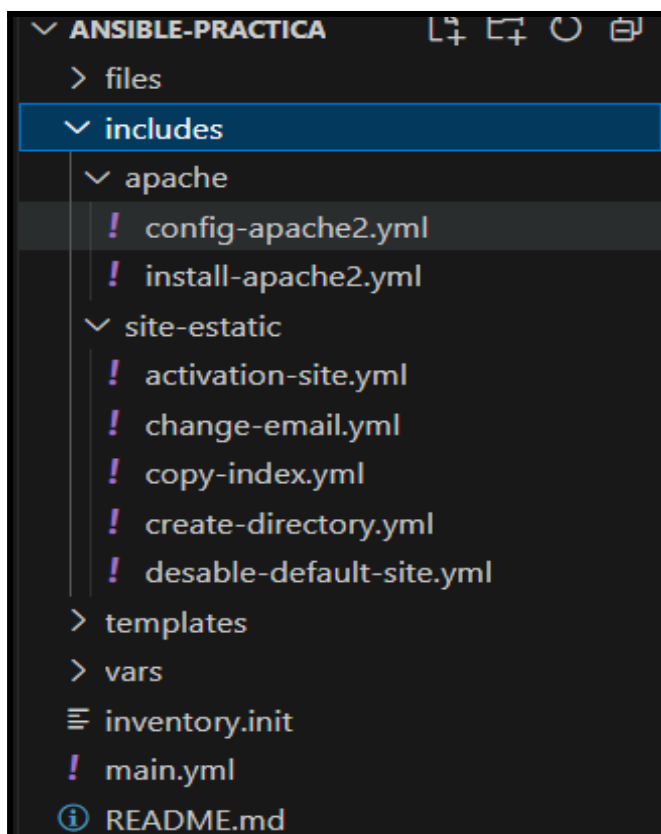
ANSIBLE-PRACTICA
files
includes
apache
config-apache2.yml
install-apache2.yml
site-estatic
activation-site.yml
change-email.yml
copy-index.yml
create-directory.yml
desable-default-site.yml
templates
vars
inventory.init
main.yml
README.md